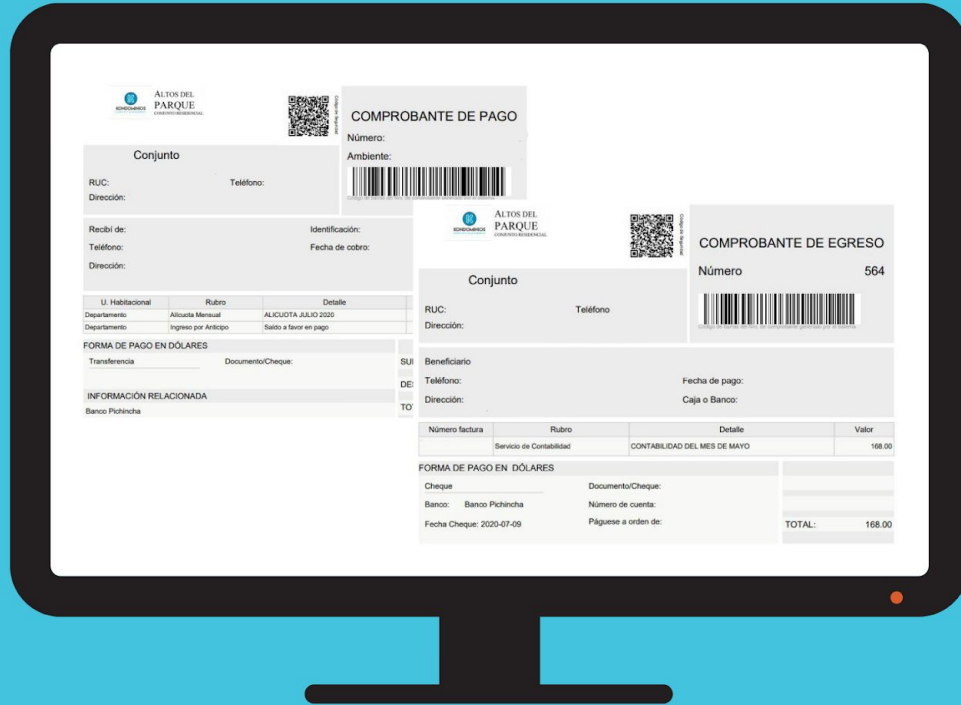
KONDOMINIOS ALTOS DEL PARQUE CONJUNTO RESIDENCIAL

COMPROBANTE DE PAGO
Número:
Ambiente:

Conjunto
RUC: Teléfono:
Dirección:

Recibí de: Identificación:
Teléfono: Fecha de cobro:
Dirección:

| U. Habitacional | Rubro | Detalle |
|---|---|---|
| Departamento | Alicuota Mensual | ALICUOTA JULIO 2020 |
| Departamento | Ingreso por Anticipo | Saldo a favor en pago |

FORMA DE PAGO EN DÓLARES
Transferencia Documento/Cheque:
SU
DE
TO

INFORMACIÓN RELACIONADA
Banco Pichincha

KONDOMINIOS ALTOS DEL PARQUE CONJUNTO RESIDENCIAL

COMPROBANTE DE EGRESO
Número 564

Conjunto
RUC: Teléfono
Dirección:

Beneficiario
Teléfono: Fecha de pago:
Dirección: Caja o Banco:

| Número factura | Rubro | Detalle | Valor |
|---|---|---|---|
| | Servicio de Contabilidad | CONTABILIDAD DEL MES DE MAYO | 168.00 |

FORMA DE PAGO EN DÓLARES
Cheque Documento/Cheque:
Banco: Banco Pichincha Número de cuenta:
Fecha Cheque: 2020-07-09 Páguese a orden de:
TOTAL: 168.00